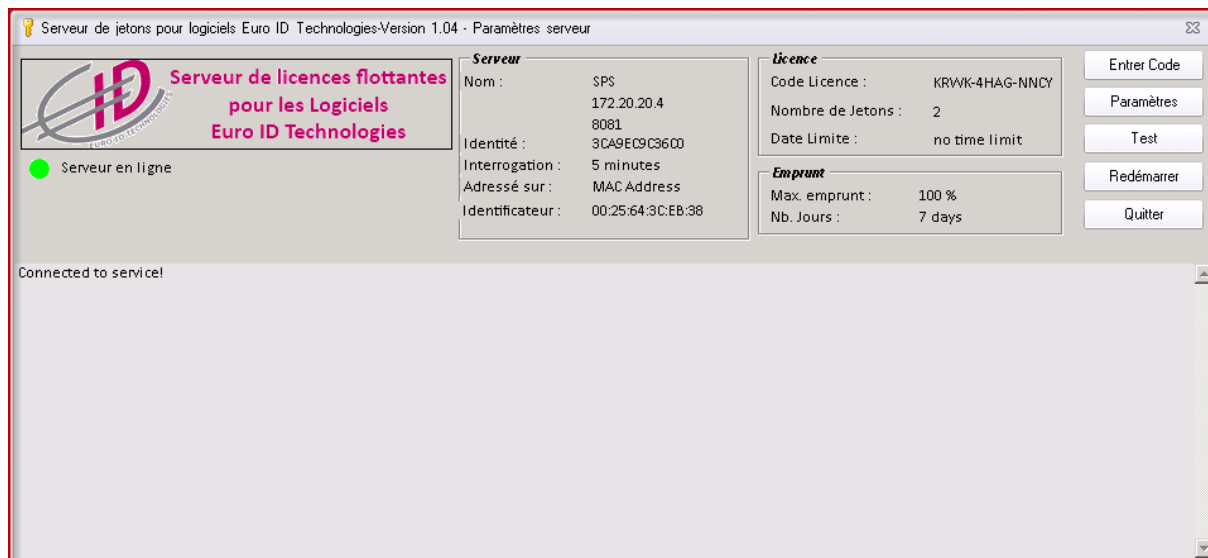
Serveur de jetons pour logiciels Euro ID Technologies-Version 1.04 - Paramètres serveur

ID
EURO ID TECHNOLOGIES
Serveur de licences flottantes pour les Logiciels Euro ID Technologies

Serveur en ligne

Serveur
Nom : SPS
172.20.20.4
8081
Identité : 3CA9EC9C36C0
Interrogation : 5 minutes
Adressé sur : MAC Address
Identificateur : 00:25:64:3C:EB:38

Licence
Code Licence : KRWK-4HAG-NNCY
Nombre de Jetons : 2
Date Limite : no time limit

Emprunt
Max. emprunt : 100 %
Nb. Jours : 7 days

Entrer Code
Paramètres
Test
Redémarrer
Quitter

Connected to service!